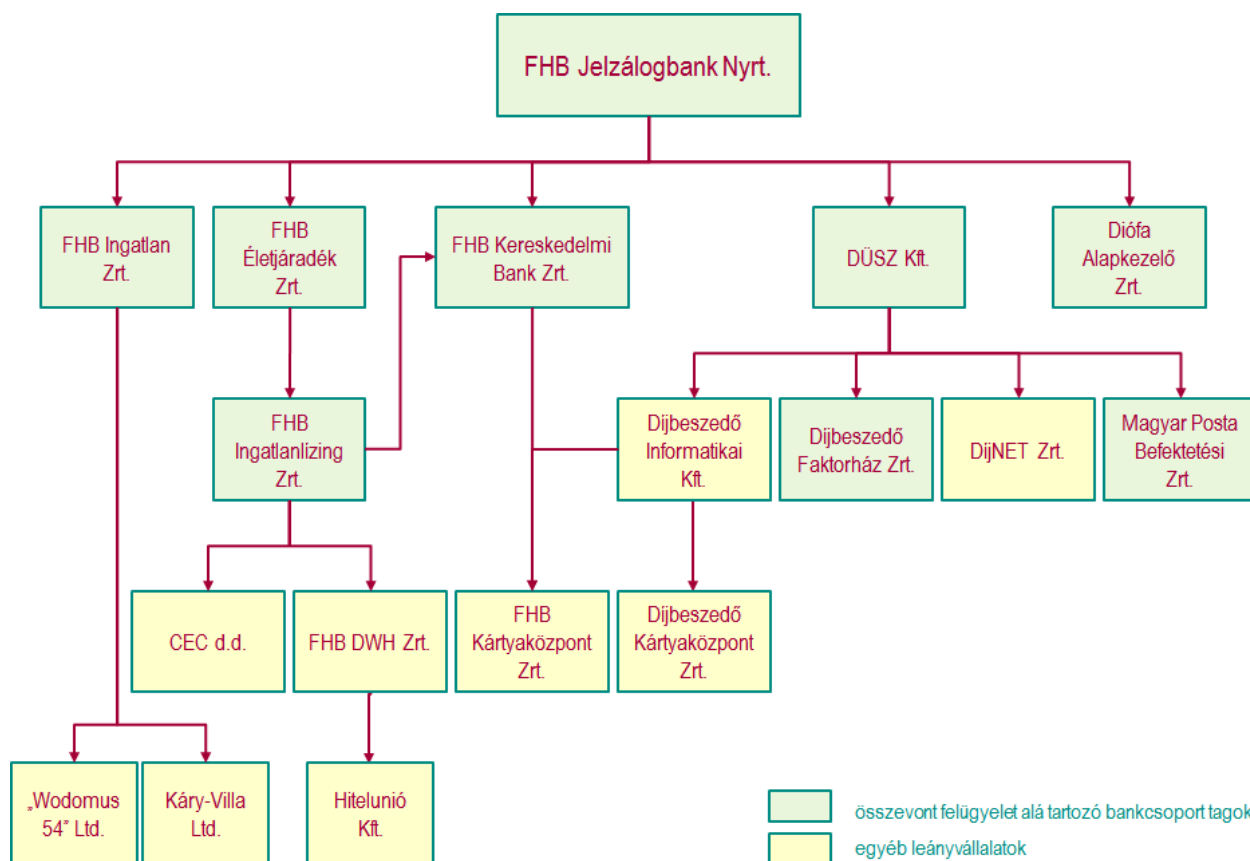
FHB Jelzálogbank Nyrt.

FHB Ingatlan Zrt.

FHB Életjáradék Zrt.

FHB Kereskedelmi Bank Zrt.

DÜSZ Kft.

Diófa Alapkezelő Zrt.

FHB Ingatlanlízing Zrt.

Díjbeszedő Informatikai Kft.

Díjbeszedő Faktorház Zrt.

DíjNET Zrt.

Magyar Posta Befektetési Zrt.

CEC d.d.

FHB DWH Zrt.

FHB Kártyaközpont Zrt.

Díjbeszedő Kártyaközpont Zrt.

„Wodomus 54" Ltd.

Káry-Villa Ltd.

Hitelunió Kft.

összevont felügyelet alá tartozó bankcsoport tagok

egyéb leányvállalatok